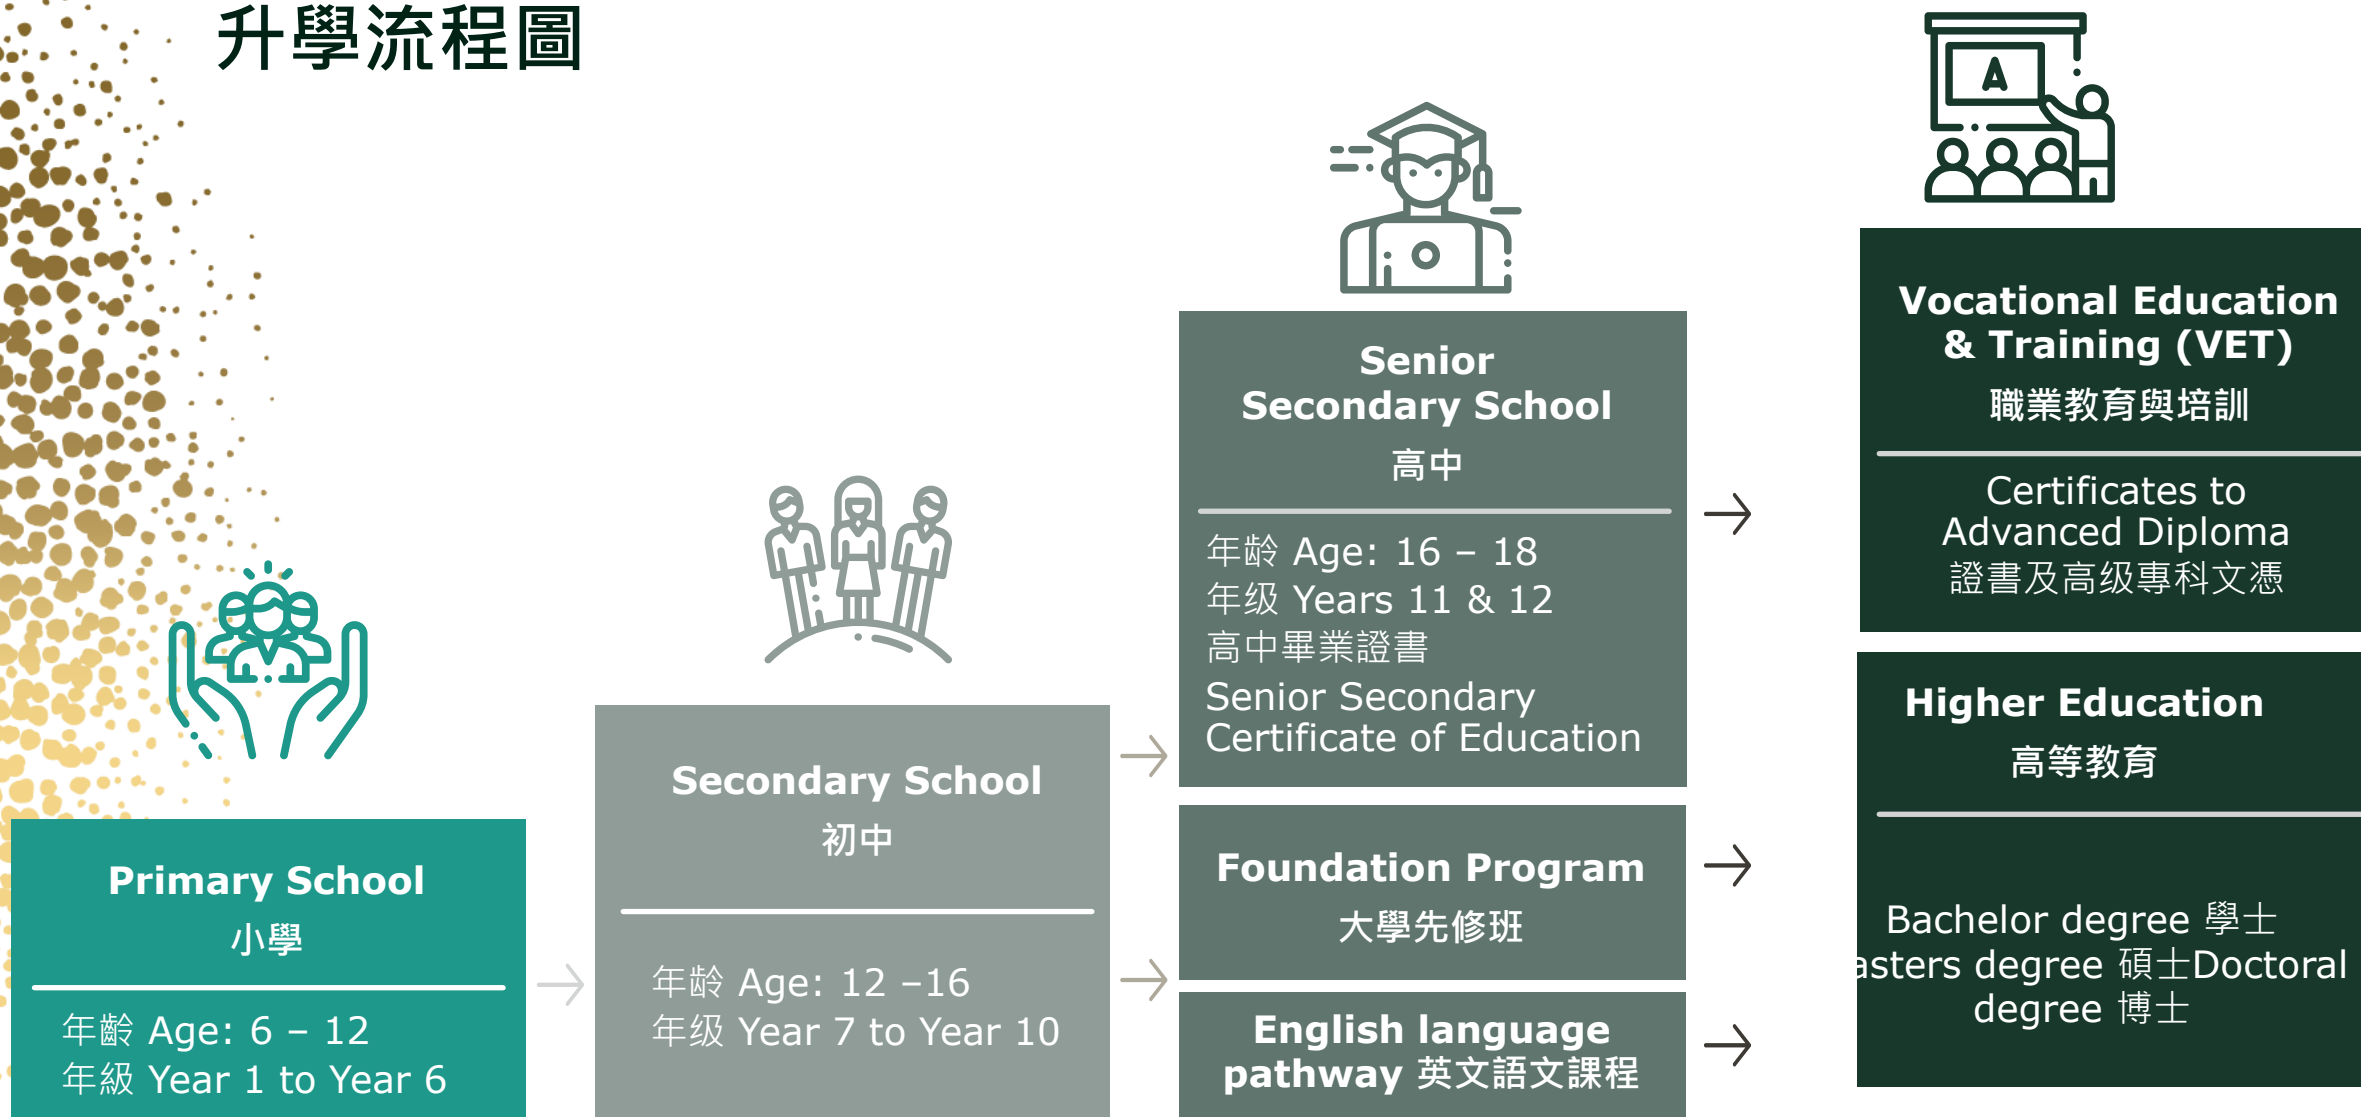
升學流程圖

Primary School
小學

年齡 Age: 6 – 12
年級 Year 1 to Year 6

Secondary School
初中

年龄 Age: 12 –16
年级 Year 7 to Year 10

Senior Secondary School
高中

年龄 Age: 16 – 18
年级 Years 11 & 12
高中畢業證書
Senior Secondary Certificate of Education

Foundation Program
大學先修班

English language pathway 英文語文課程

Vocational Education & Training (VET)
職業教育與培訓

Certificates to Advanced Diploma
證書及高级專科文憑

Higher Education
高等教育

Bachelor degree 學士
asters degree 碩士Doctoral degree 博士